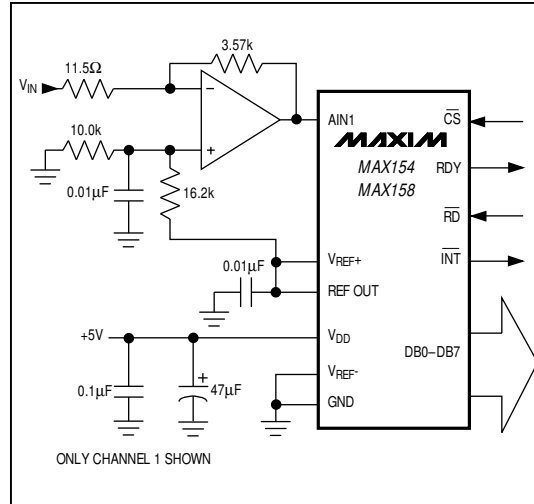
3.57k

$V_{IN}$ 11.5Ω

−

+

10.0k

0.01μF

16.2k

AIN1

MAXIM

MAX154

MAX158

$\overline{CS}$

RDY

$\overline{RD}$

$\overline{INT}$

$V_{REF+}$

0.01μF

REF OUT

+5V

$V_{DD}$

DB0–DB7

+

0.1μF

47μF

$V_{REF-}$

GND

ONLY CHANNEL 1 SHOWN